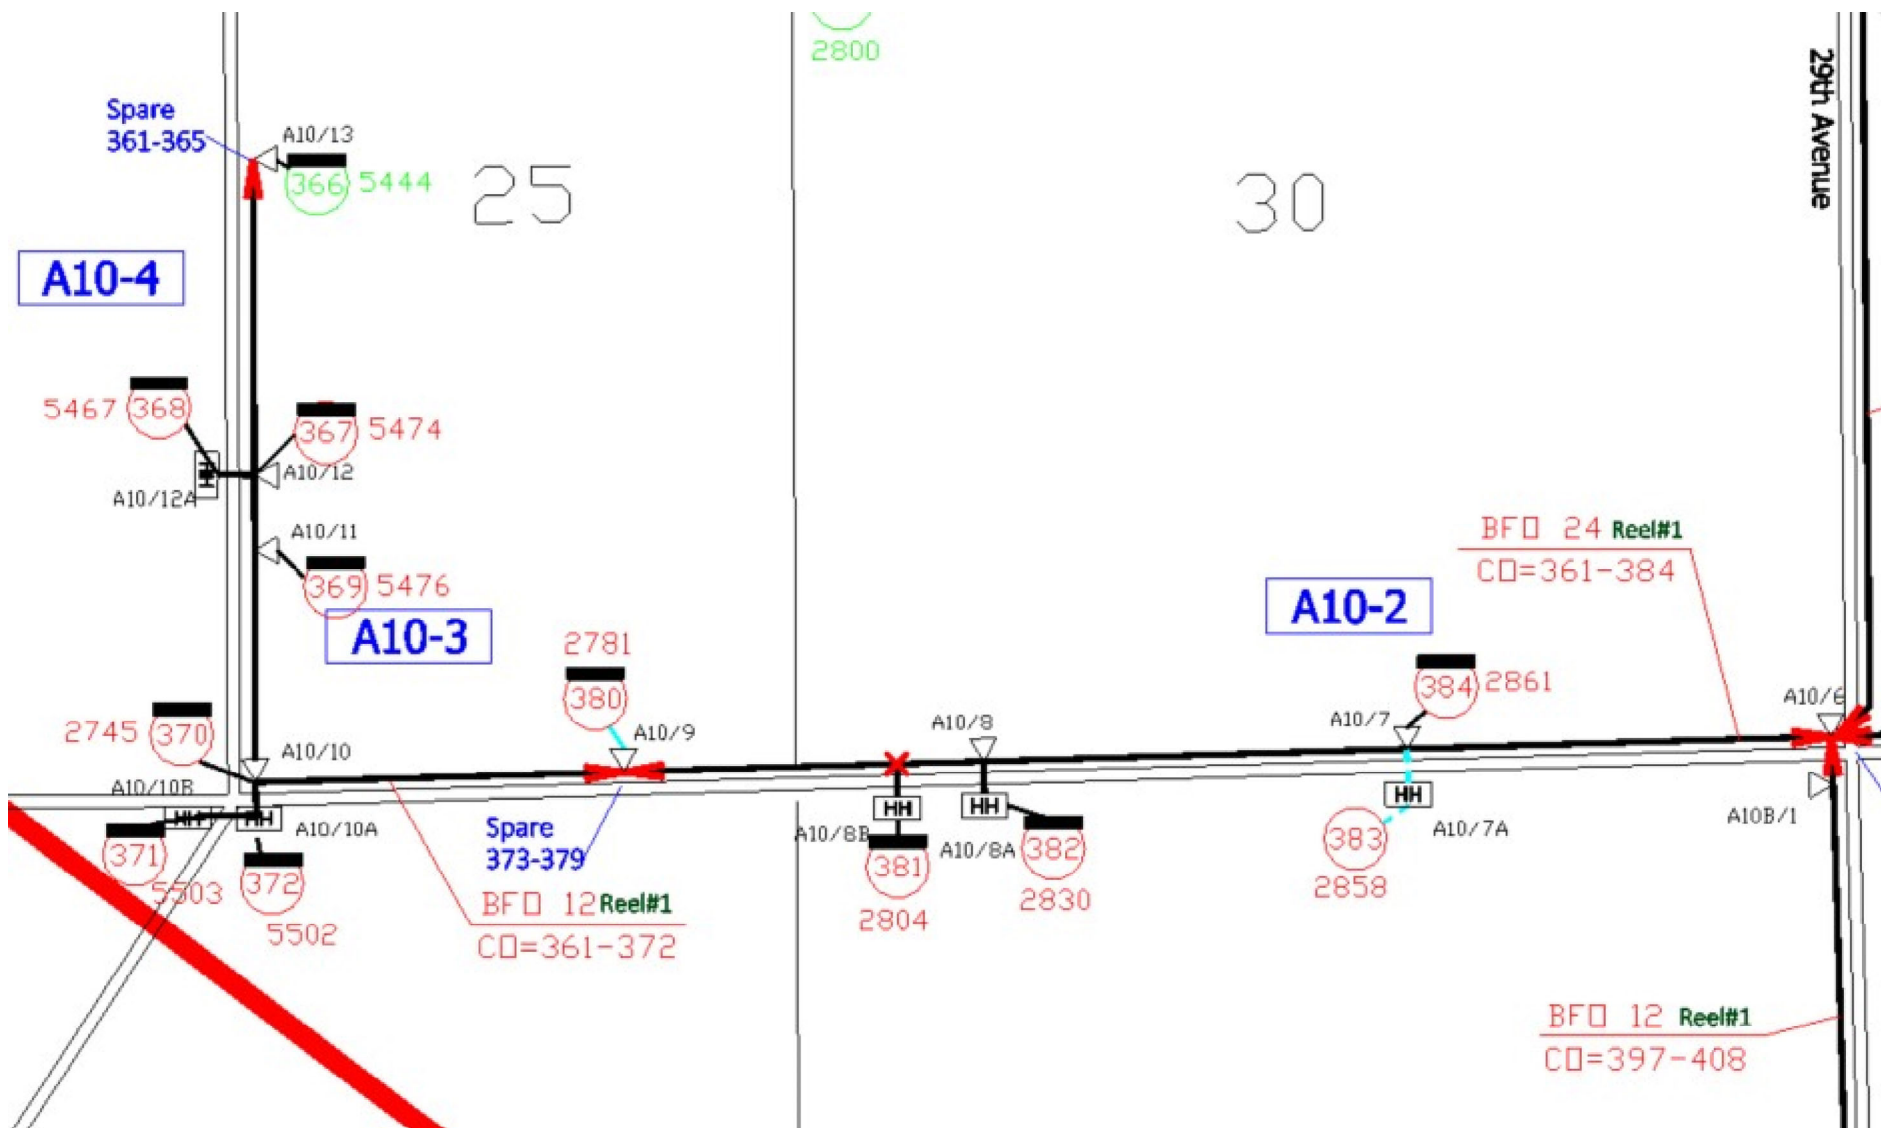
2800

29th Avenue

Spare
361-365

A10/13

366 5444

25

30

A10-4

5467 368

367 5474

A10/12

A10/12A

A10/11

369 5476

A10-3

BF□ 24 Reel#1
C□=361-384

A10-2

2781

380

A10/9

384 2861

A10/7

A10/6

A10/8

2745 370

A10/10

A10/10B

HH

HH

A10/10A

Spare
373-379

HH

HH

A10/8B

A10/8A

HH

A10/7A

A10B/1

371

5503

372

5502

BF□ 12 Reel#1
C□=361-372

381

2804

382

2830

383

2858

BF□ 12 Reel#1
C□=397-408